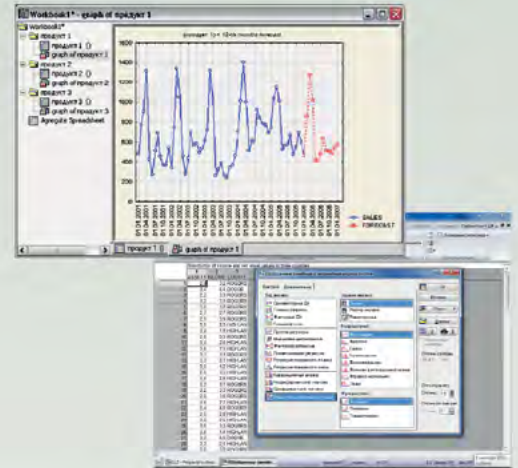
Workbook1* - graph of продукт 1

Workbook1*
продукт 1
продукт 1 ()
graph of продукт 1
продукт 2
продукт 2 ()
graph of продукт 2
продукт 3
продукт 3 ()
graph of продукт 3
Apregate Spreadsheet

1600
1400
1200
1000
800
600
400
200
0

SALES
FORECAST

продукт 1 ()
graph of продукт 1

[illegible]